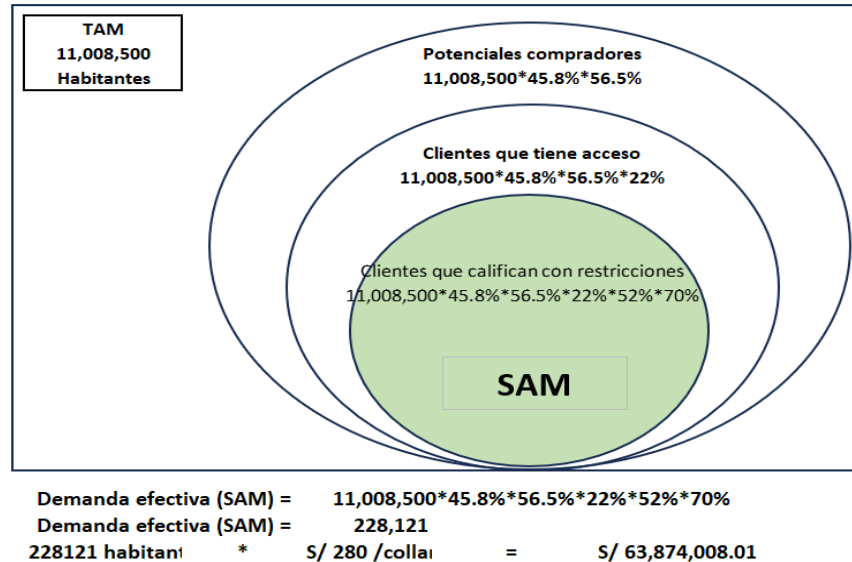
TAM
11,008,500
Habitantes

Potenciales compradores
11,008,500*45.8%*56.5%

Clientes que tiene acceso
11,008,500*45.8%*56.5%*22%

Clientes que califican con restricciones
11,008,500*45.8%*56.5%*22%*52%*70%

SAM

Demanda efectiva (SAM) = 11,008,500*45.8%*56.5%*22%*52%*70%
Demanda efectiva (SAM) = 228,121
228121 habitant * S/ 280 /colla = S/ 63,874,008.01